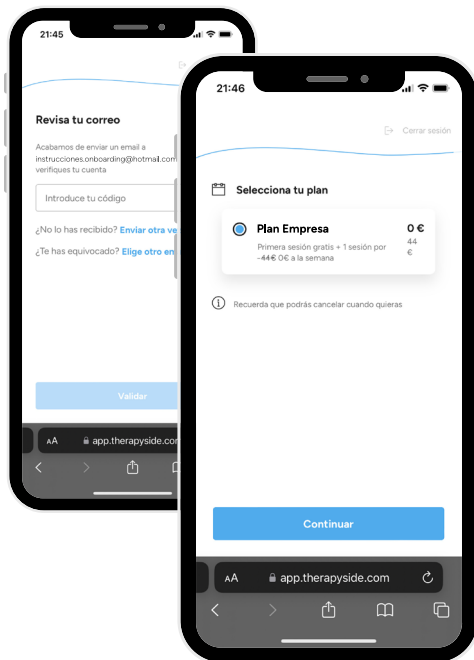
21:45

Revisa tu correo

Acabamos de enviar un email a instrucciones.onboarding@hotmail.com verifiques tu cuenta

Introduce tu código

¿No lo has recibido? Enviar otra ve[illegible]

¿Te has equivocado? Elige otro em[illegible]

Validar

AA app.therapyside.com

21:46

Cerrar sesión

Selecciona tu plan

Plan Empresa

0 €

44 €

Primera sesión gratis + 1 sesión por ~~44€~~ 0€ a la semana

Recuerda que podrás cancelar cuando quieras

Continuar

AA app.therapyside.com